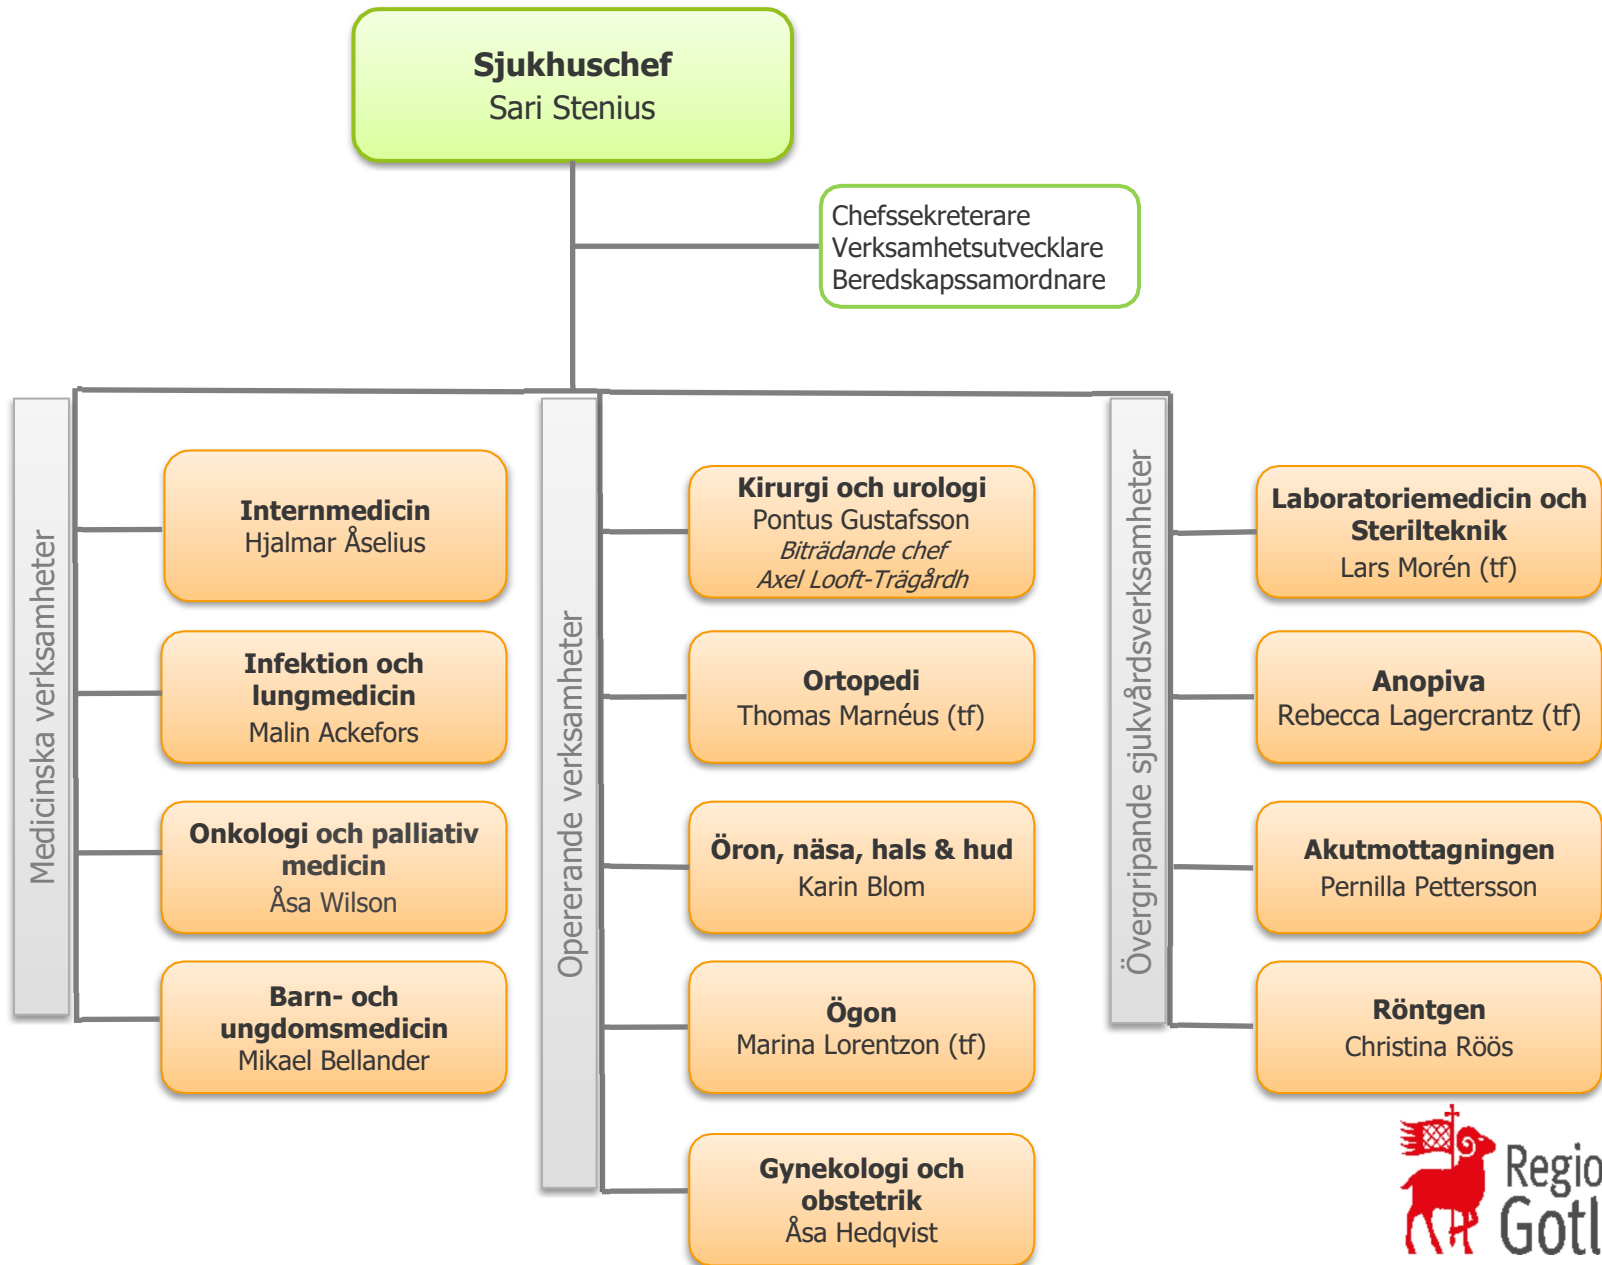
**Sjukhuschef**
Sari Stenius

Chefssekreterare
Verksamhetsutvecklare
Beredskapssamordnare

Medicinska verksamheter

**Internmedicin**
Hjalmar Åselius

**Infektion och lungmedicin**
Malin Ackefors

**Onkologi och palliativ medicin**
Åsa Wilson

**Barn- och ungdomsmedicin**
Mikael Bellander

Opererande verksamheter

**Kirurgi och urologi**
Pontus Gustafsson
*Biträdande chef*
*Axel Looft-Trägårdh*

**Ortopedi**
Thomas Marnéus (tf)

**Öron, näsa, hals & hud**
Karin Blom

**Ögon**
Marina Lorentzon (tf)

**Gynekologi och obstetrik**
Åsa Hedqvist

Övergripande sjukvårdsverksamheter

**Laboratoriemedicin och Sterilteknik**
Lars Morén (tf)

**Anopiva**
Rebecca Lagercrantz (tf)

**Akutmottagningen**
Pernilla Pettersson

**Röntgen**
Christina Röös

Regio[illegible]
Gotl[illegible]